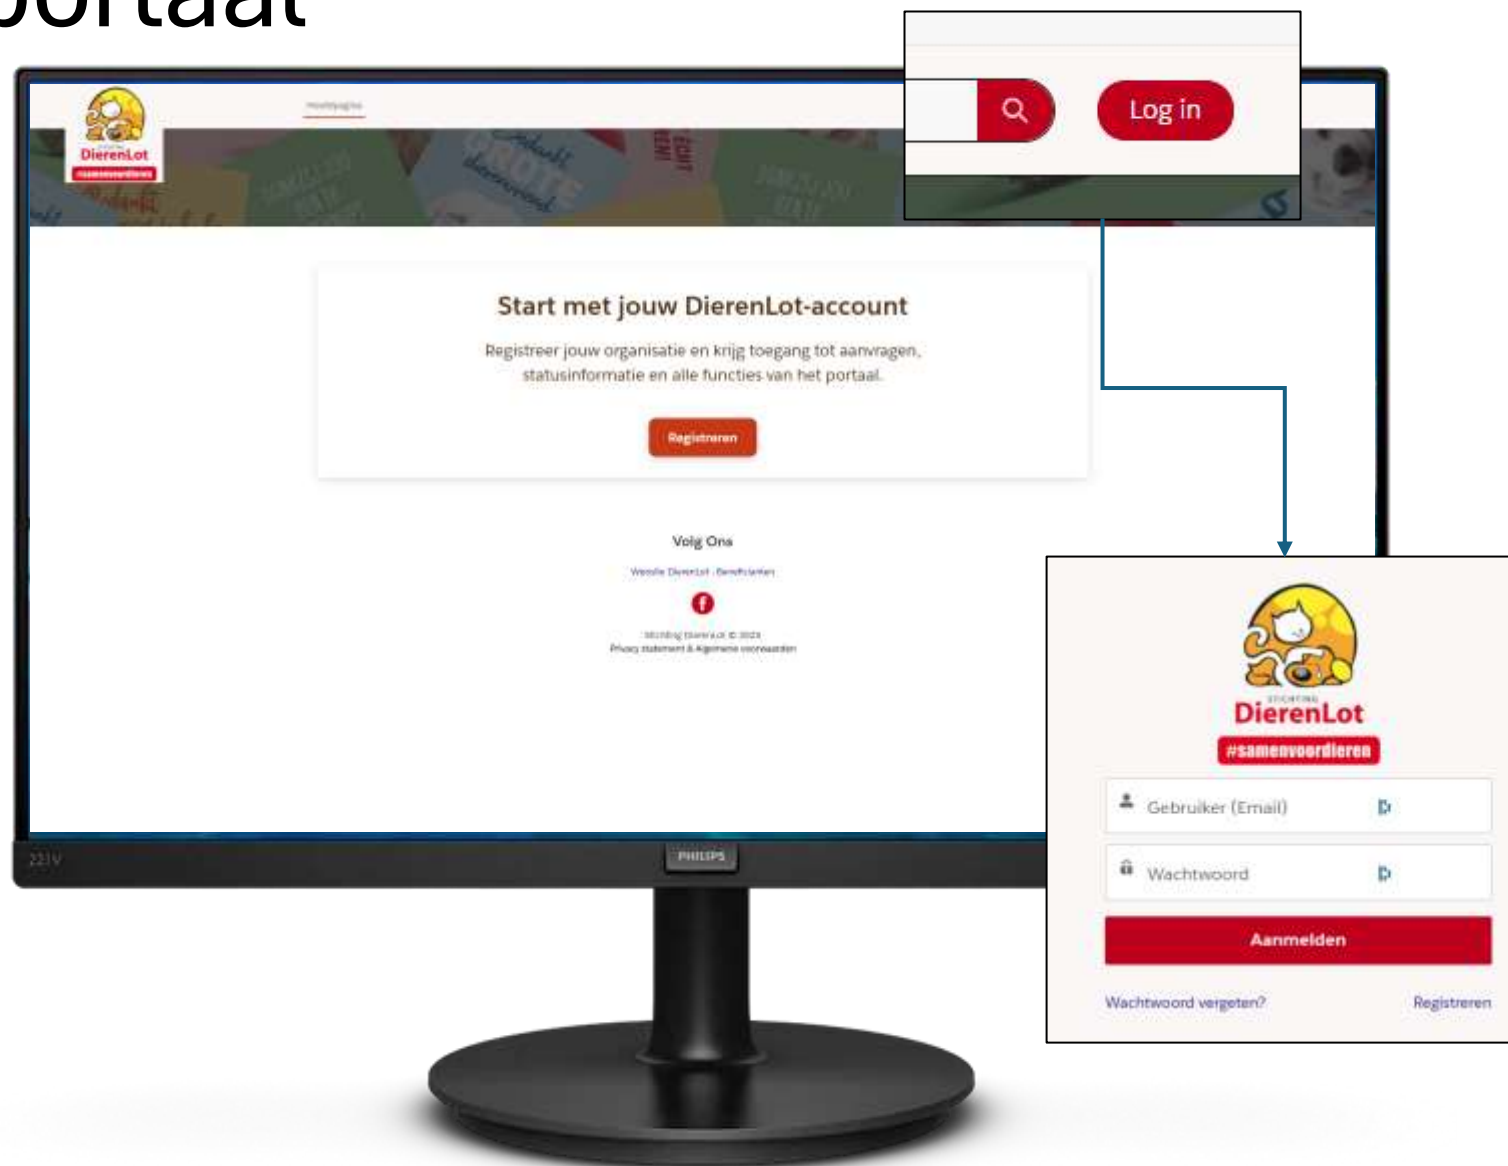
ortaal

Stichting DierenLot #samenvoordieren

Hoofdpagina

Log in

Start met jouw DierenLot-account

Registreer jouw organisatie en krijg toegang tot aanvragen, statusinformatie en alle functies van het portaal.

Registreren

Volg Ons

Website DierenLot · Beneficianten

Stichting DierenLot © 2023
Privacy statement & Algemene voorwaarden

221V

PHILIPS

Stichting DierenLot #samenvoordieren

Gebruiker (Email)

Wachtwoord

Aanmelden

Wachtwoord vergeten?

Registreren